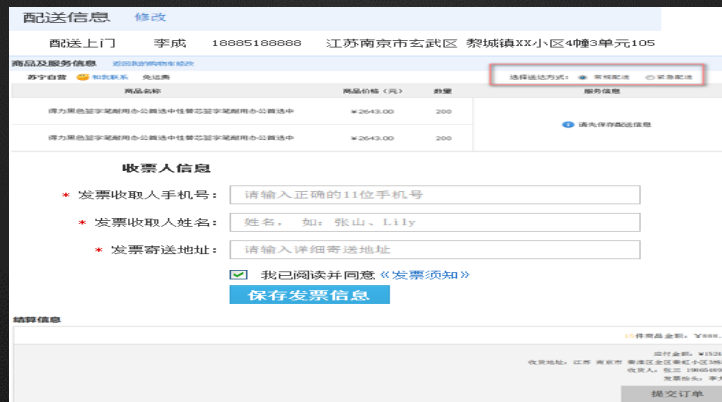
配送信息　修改

配送上门　李成　18885188888　江苏南京市玄武区 黎城镇XX小区4幢3单元105

商品及服务信息　返回我的购物车修改

苏宁自营　和我联系　免运费

选择送达方式：　常规配送　紧急配送

| 商品名称 | 商品价格（元） | 数量 | 服务信息 |
|---|---|---|---|
| 得力黑色签字笔耐用办公首选中性要芯签字笔耐用办公首选中 | ¥2643.00 | 200 | 请先保存配送信息 |
| 得力黑色签字笔耐用办公首选中性要芯签字笔耐用办公首选中 | ¥2643.00 | 200 | |

收票人信息

* 发票收取人手机号： 请输入正确的11位手机号

* 发票收取人姓名： 姓名、 如：张山、Lily

* 发票寄送地址： 请输入详细寄送地址

我已阅读并同意《发票须知》

保存发票信息

结算信息

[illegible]件商品金额：¥888.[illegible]

应付金额：¥1526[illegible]

收货地址：江苏 南京市 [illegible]

收货人：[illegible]

发票抬头：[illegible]

提交订单